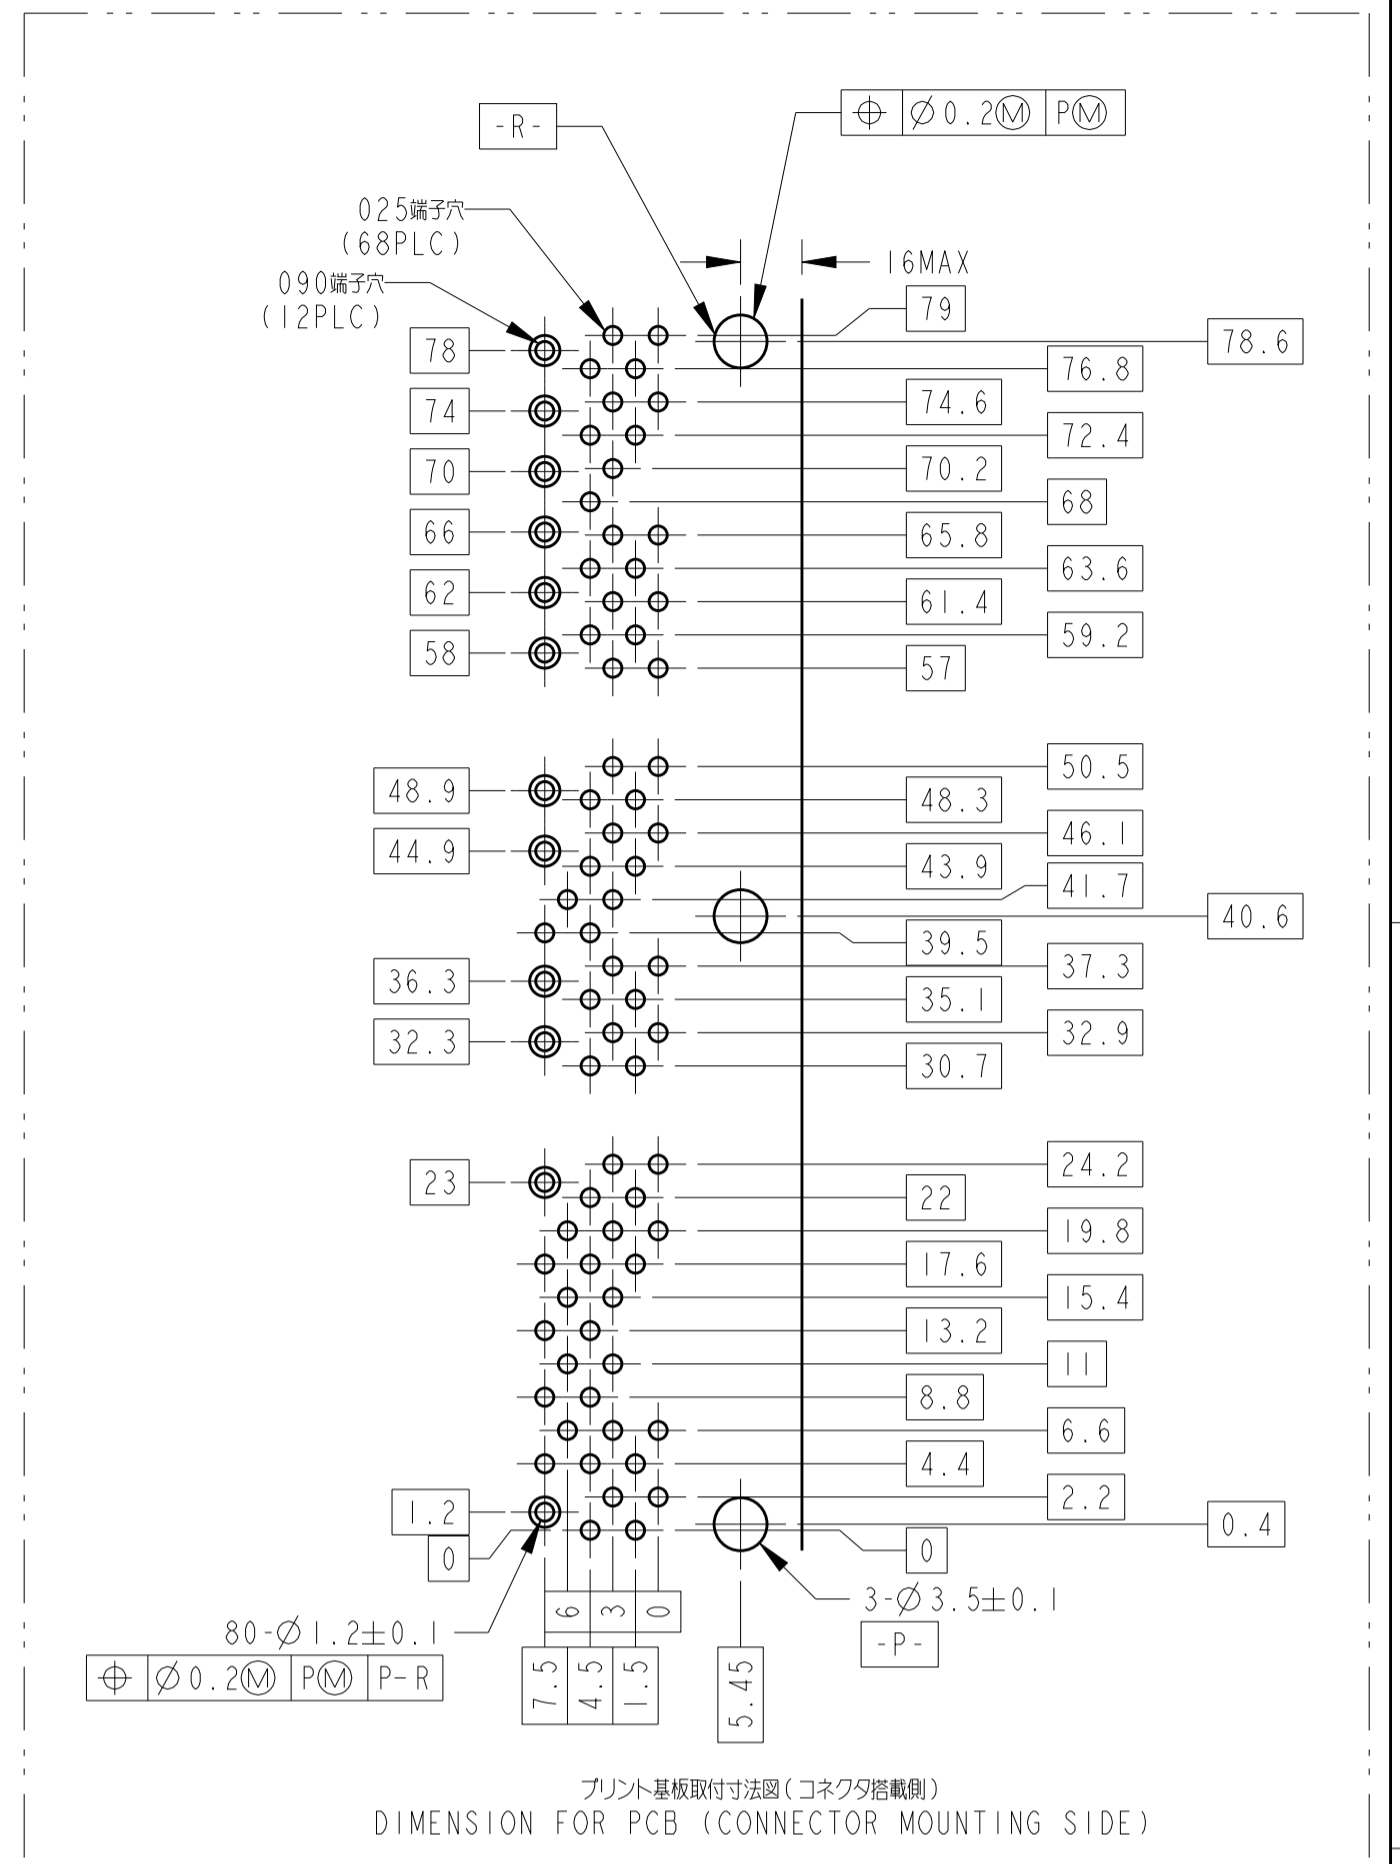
-R-

⌖ | $\varnothing$0.2Ⓜ | PⓂ

025端子穴
(68PLC)

090端子穴
(12PLC)

16MAX

79

78.6

78

76.8

74

74.6

72.4

70

70.2

68

66

65.8

63.6

62

61.4

59.2

58

57

50.5

48.9

48.3

46.1

44.9

43.9

41.7

40.6

39.5

37.3

36.3

35.1

32.9

32.3

30.7

24.2

23

22

19.8

17.6

15.4

13.2

11

8.8

6.6

4.4

2.2

1.2

0.4

0

0

6 | 3 | 0

3-$\varnothing$3.5$\pm$0.1

-P-

80-$\varnothing$1.2$\pm$0.1

⌖ | $\varnothing$0.2Ⓜ | PⓂ | P-R

7.5 | 4.5 | 1.5

5.45

プリント基板取付寸法図(コネクタ搭載側)
DIMENSION FOR PCB (CONNECTOR MOUNTING SIDE)